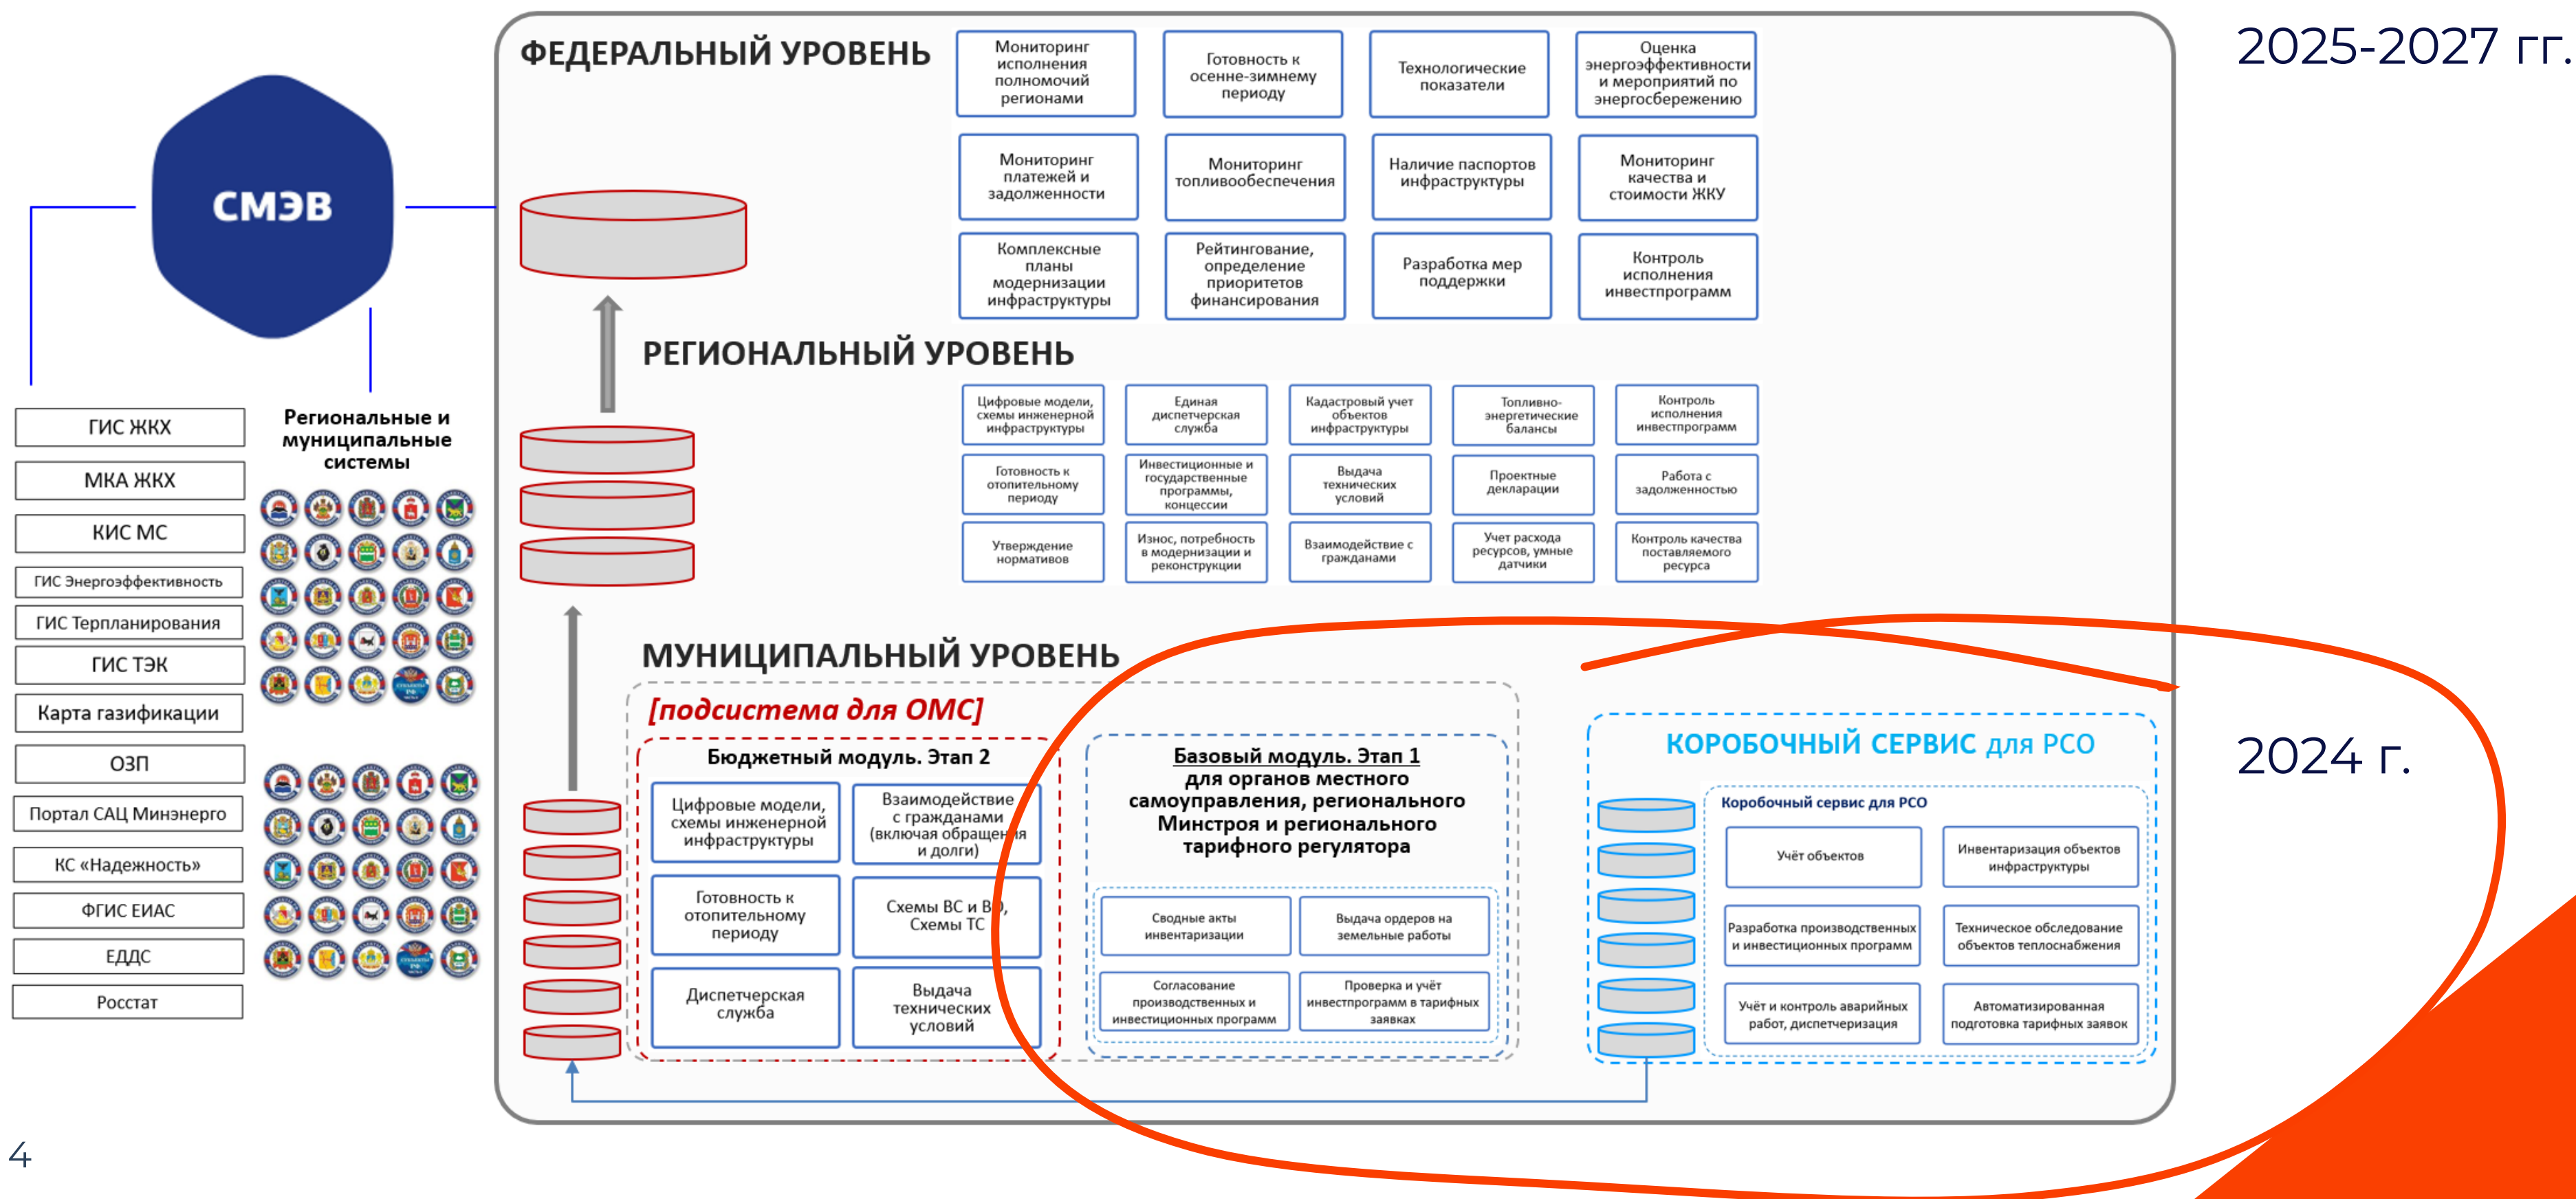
СМЭВ

ГИС ЖКХ

МКА ЖКХ

КИС МС

ГИС Энергоэффективность

ГИС Терпланирования

ГИС ТЭК

Карта газификации

ОЗП

Портал САЦ Минэнерго

КС «Надежность»

ФГИС ЕИАС

ЕДДС

Росстат

Региональные и муниципальные системы

ФЕДЕРАЛЬНЫЙ УРОВЕНЬ

Мониторинг исполнения полномочий регионами

Готовность к осенне-зимнему периоду

Технологические показатели

Оценка энергоэффективности и мероприятий по энергосбережению

Мониторинг платежей и задолженности

Мониторинг топливообеспечения

Наличие паспортов инфраструктуры

Мониторинг качества и стоимости ЖКУ

Комплексные планы модернизации инфраструктуры

Рейтингование, определение приоритетов финансирования

Разработка мер поддержки

Контроль исполнения инвестпрограмм

2025-2027 гг.

РЕГИОНАЛЬНЫЙ УРОВЕНЬ

Цифровые модели, схемы инженерной инфраструктуры

Единая диспетчерская служба

Кадастровый учет объектов инфраструктуры

Топливно-энергетические балансы

Контроль исполнения инвестпрограмм

Готовность к отопительному периоду

Инвестиционные и государственные программы, концессии

Выдача технических условий

Проектные декларации

Работа с задолженностью

Утверждение нормативов

Износ, потребность в модернизации и реконструкции

Взаимодействие с гражданами

Учет расхода ресурсов, умные датчики

Контроль качества поставляемого ресурса

МУНИЦИПАЛЬНЫЙ УРОВЕНЬ

[подсистема для ОМС]

Бюджетный модуль. Этап 2

Цифровые модели, схемы инженерной инфраструктуры

Взаимодействие с гражданами (включая обращения и долги)

Готовность к отопительному периоду

Схемы ВС и ВО, Схемы ТС

Диспетчерская служба

Выдача технических условий

Базовый модуль. Этап 1 для органов местного самоуправления, регионального Минстроя и регионального тарифного регулятора

Сводные акты инвентаризации

Выдача ордеров на земельные работы

Согласование производственных и инвестиционных программ

Проверка и учёт инвестпрограмм в тарифных заявках

КОРОБОЧНЫЙ СЕРВИС для РСО

Коробочный сервис для РСО

Учёт объектов

Инвентаризация объектов инфраструктуры

Разработка производственных и инвестиционных программ

Техническое обследование объектов теплоснабжения

Учёт и контроль аварийных работ, диспетчеризация

Автоматизированная подготовка тарифных заявок

2024 г.

4